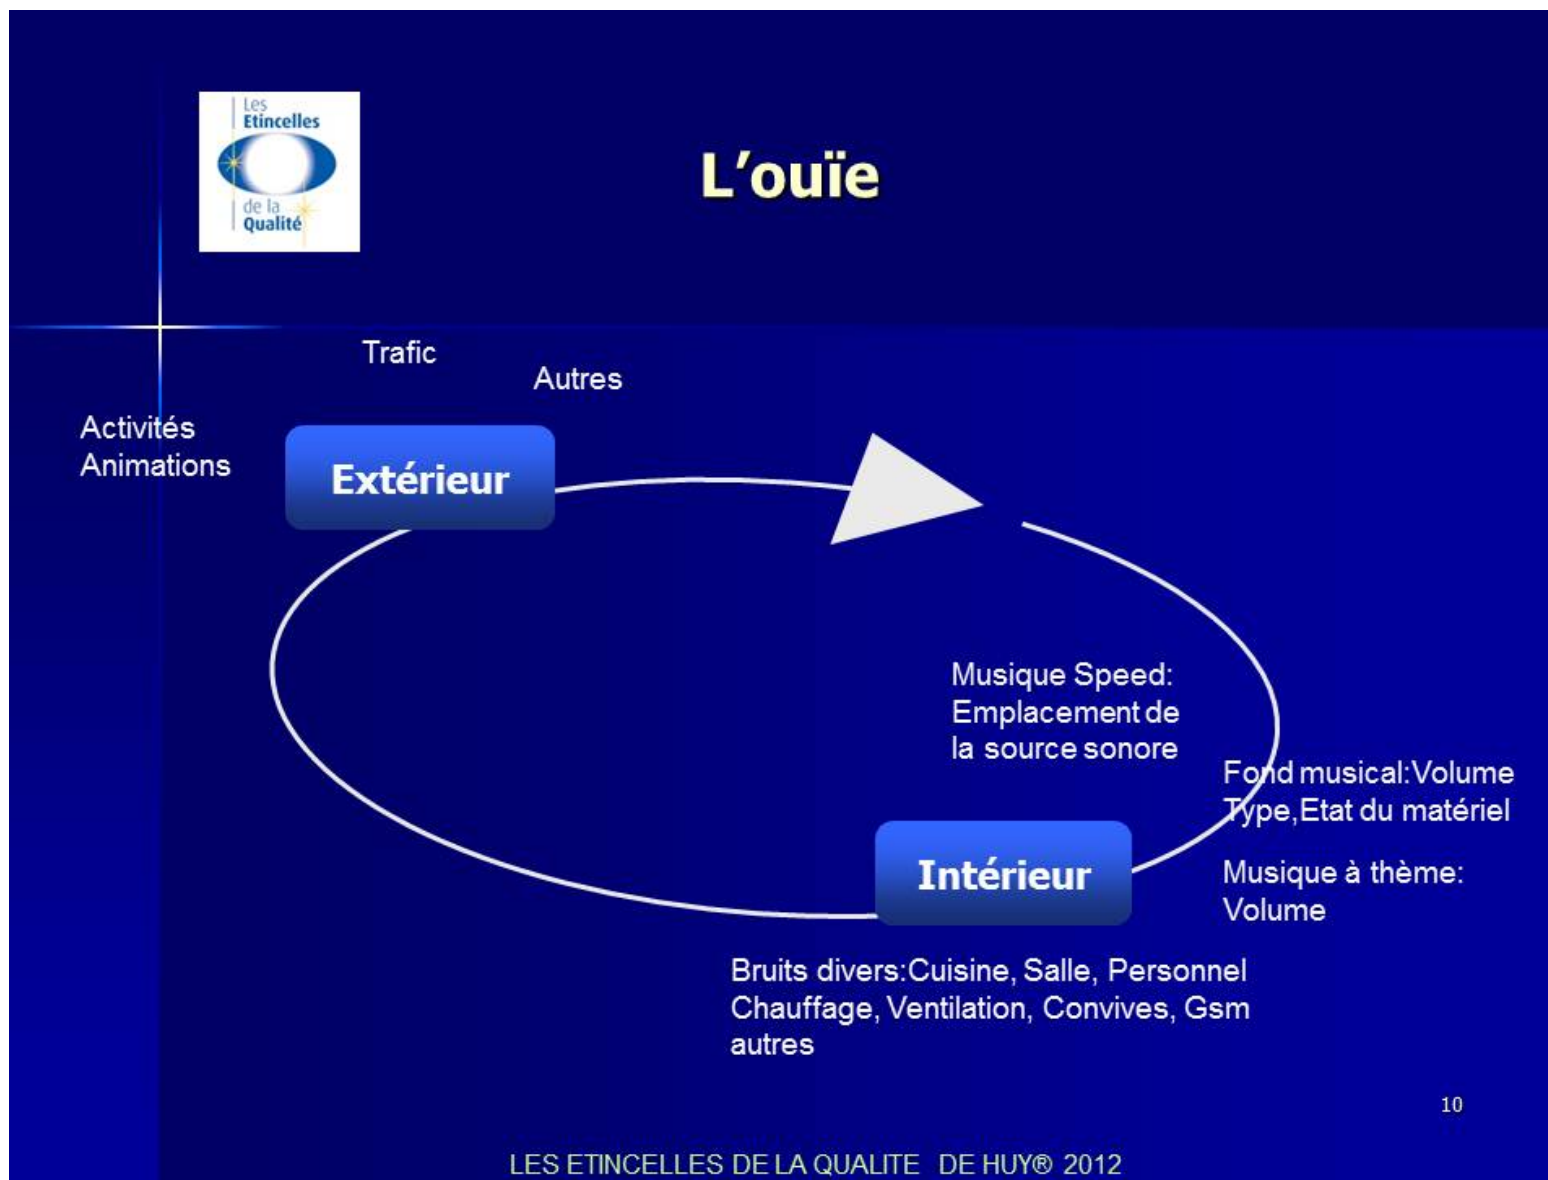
Les Etincelles de la Qualité

L’ouïe

Trafic

Autres

Activités
Animations

Extérieur

Musique Speed: Emplacement de la source sonore

Fond musical:Volume Type,Etat du matériel

Intérieur

Musique à thème: Volume

Bruits divers:Cuisine, Salle, Personnel Chauffage, Ventilation, Convives, Gsm autres

10

LES ETINCELLES DE LA QUALITE DE HUY® 2012